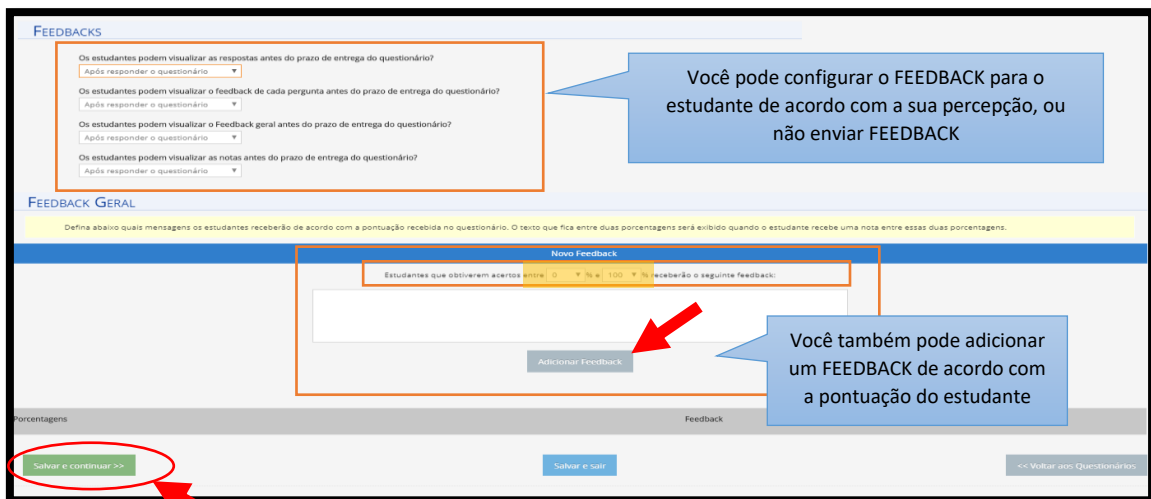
FEEDBACKS

Os estudantes podem visualizar as respostas antes do prazo de entrega do questionário?
Após responder o questionário

Os estudantes podem visualizar o feedback de cada pergunta antes do prazo de entrega do questionário?
Após responder o questionário

Os estudantes podem visualizar o Feedback geral antes do prazo de entrega do questionário?
Após responder o questionário

Os estudantes podem visualizar as notas antes do prazo de entrega do questionário?
Após responder o questionário

Você pode configurar o FEEDBACK para o estudante de acordo com a sua percepção, ou não enviar FEEDBACK

FEEDBACK GERAL

Defina abaixo quais mensagens os estudantes receberão de acordo com a pontuação recebida no questionário. O texto que fica entre duas porcentagens será exibido quando o estudante recebe uma nota entre essas duas porcentagens.

Novo Feedback

Estudantes que obtiverem acertos entre 0 % e 100 % receberão o seguinte feedback:

Adicionar Feedback

Você também pode adicionar um FEEDBACK de acordo com a pontuação do estudante

Porcentagens

Feedback

Salvar e continuar >>

Salvar e sair

<< Voltar aos Questionários